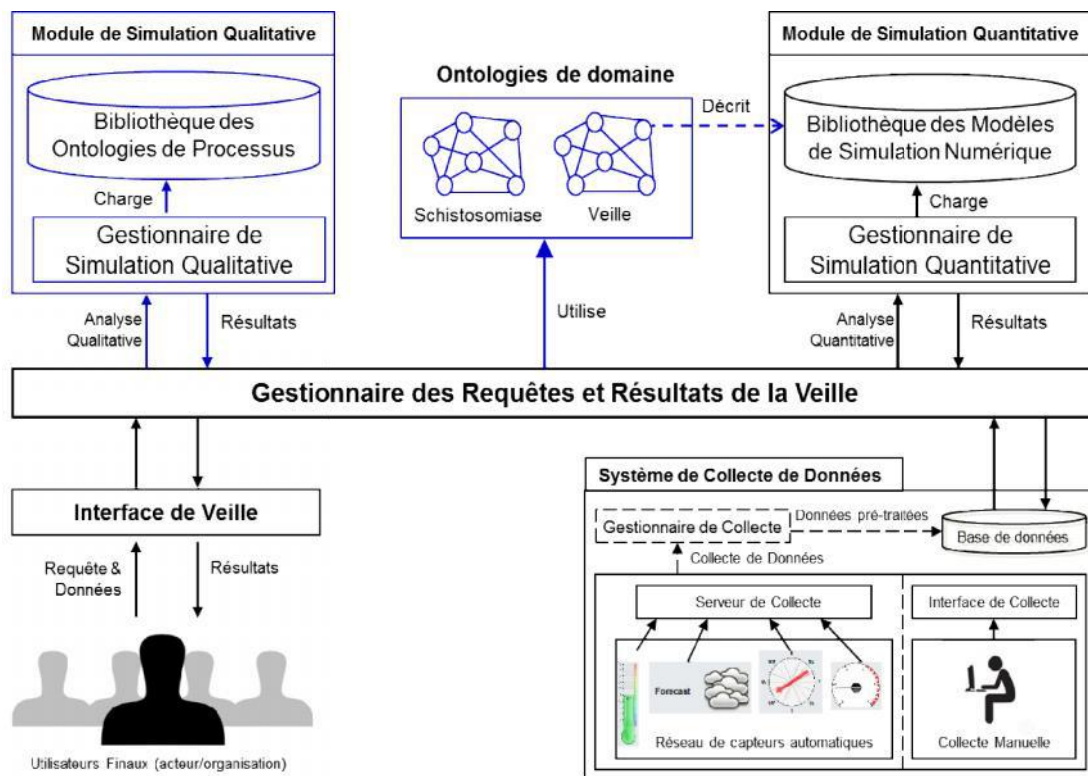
Module de Simulation Qualitative

Bibliothèque des Ontologies de Processus

Charge

Gestionnaire de Simulation Qualitative

Analyse Qualitative

Résultats

Ontologies de domaine

Décrit

Schistosomiase

Veille

Utilise

Module de Simulation Quantitative

Bibliothèque des Modèles de Simulation Numérique

Charge

Gestionnaire de Simulation Quantitative

Analyse Quantitative

Résultats

Gestionnaire des Requêtes et Résultats de la Veille

Interface de Veille

Requête & Données

Résultats

Utilisateurs Finaux (acteur/organisation)

Système de Collecte de Données

Gestionnaire de Collecte

Données pré-traitées

Base de données

Collecte de Données

Serveur de Collecte

Interface de Collecte

Forecast

Réseau de capteurs automatiques

Collecte Manuelle